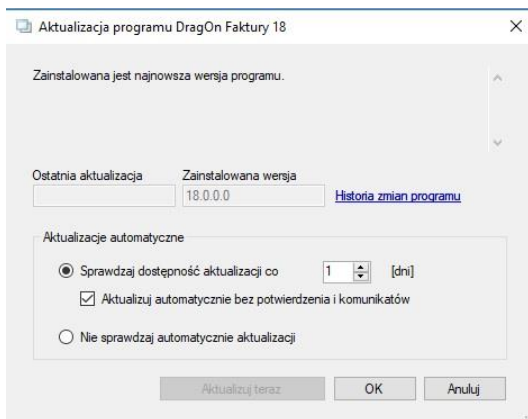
Aktualizacja programu DragOn Faktury 18

Zainstalowana jest najnowsza wersja programu.

Ostatnia aktualizacja

Zainstalowana wersja

18.0.0.0

Historia zmian programu

Aktualizacje automatyczne

Sprawdzaj dostępność aktualizacji co 1 [dni]

Aktualizuj automatycznie bez potwierdzenia i komunikatów

Nie sprawdzaj automatycznie aktualizacji

Aktualizuj teraz

OK

Anuluj